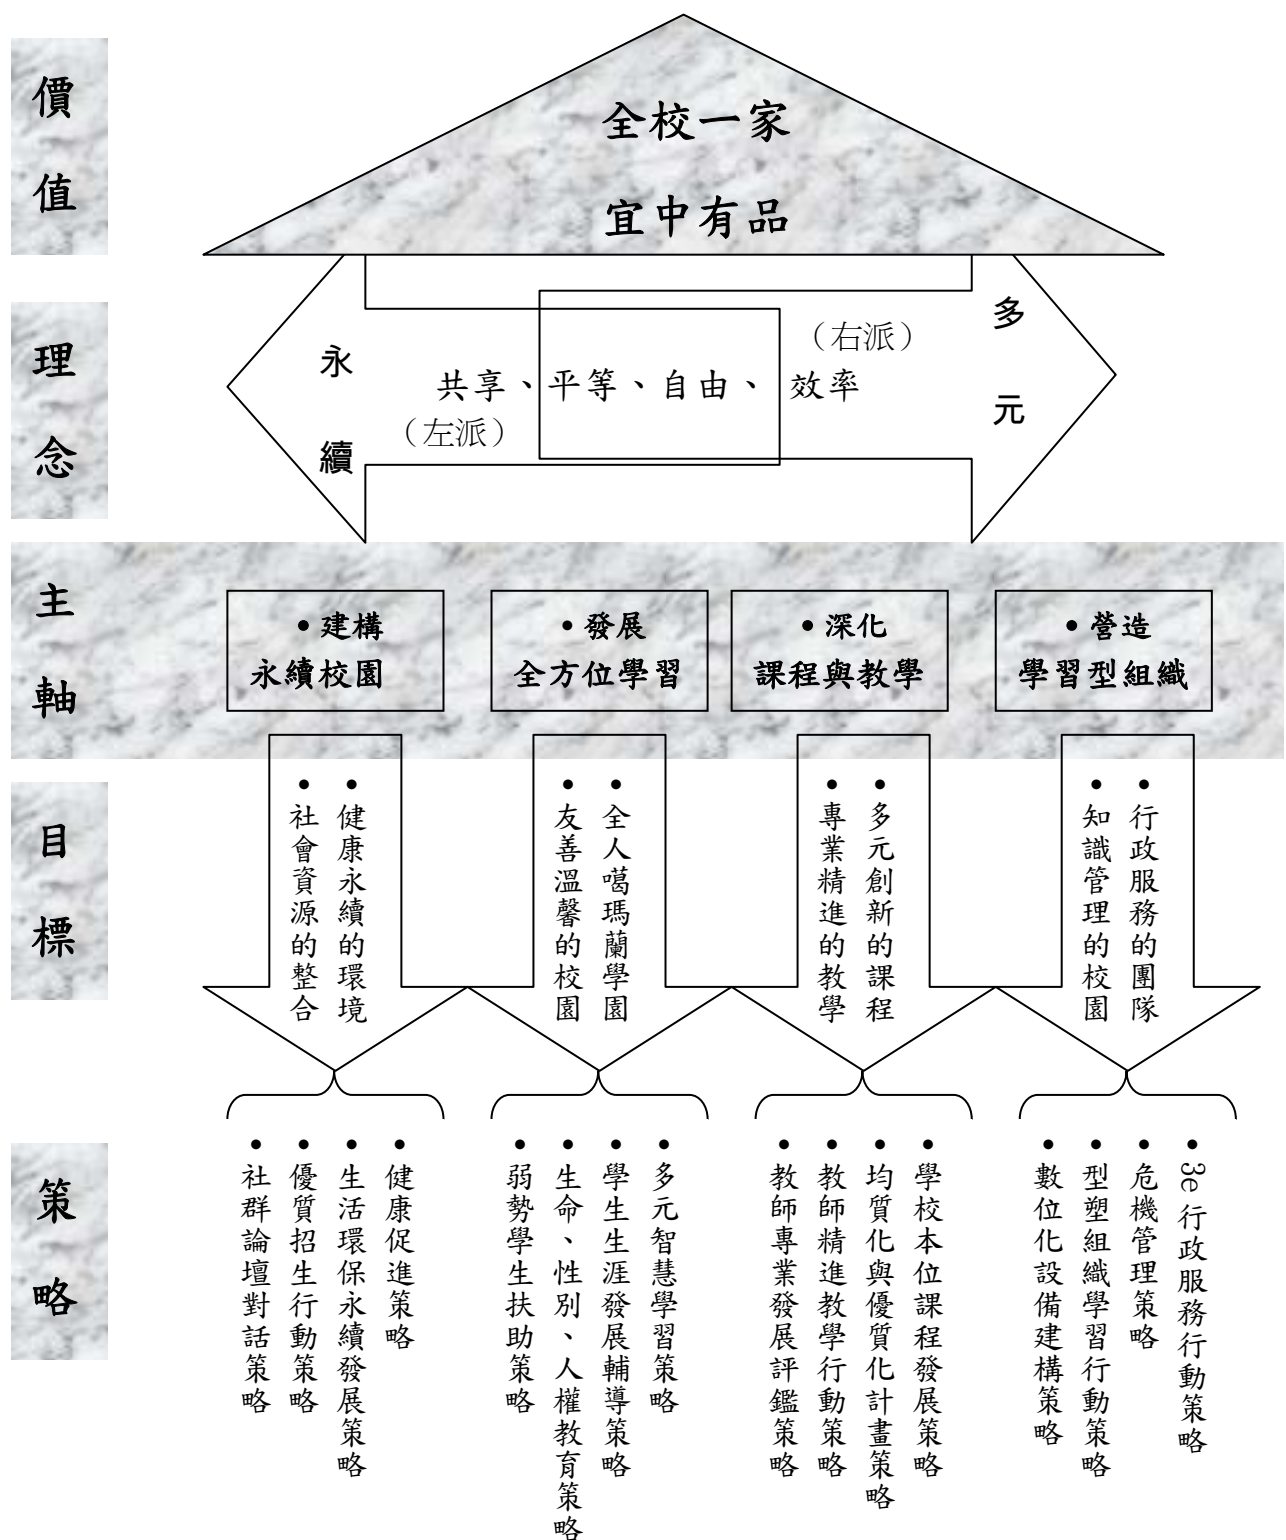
價值

全校一家

宜中有品

理念

永續

共享、平等、自由、效率

（左派）

（右派）

多元

主軸

•建構 永續校園

•發展 全方位學習

•深化 課程與教學

•營造 學習型組織

目標

•健康永續的環境
•社會資源的整合

•全人噶瑪蘭學園
•友善溫馨的校園

•多元創新的課程
•專業精進的教學

•行政服務的團隊
•知識管理的校園

策略

•健康促進策略
•生活環保永續發展策略
•優質招生行動策略
•社群論壇對話策略

•多元智慧學習策略
•學生生涯發展輔導策略
•生命、性別、人權教育策略
•弱勢學生扶助策略

•學校本位課程發展策略
•均質化與優質化計畫策略
•教師精進教學行動策略
•教師專業發展評鑑策略

•3e行政服務行動策略
•危機管理策略
•型塑組織學習行動策略
•數位化設備建構策略